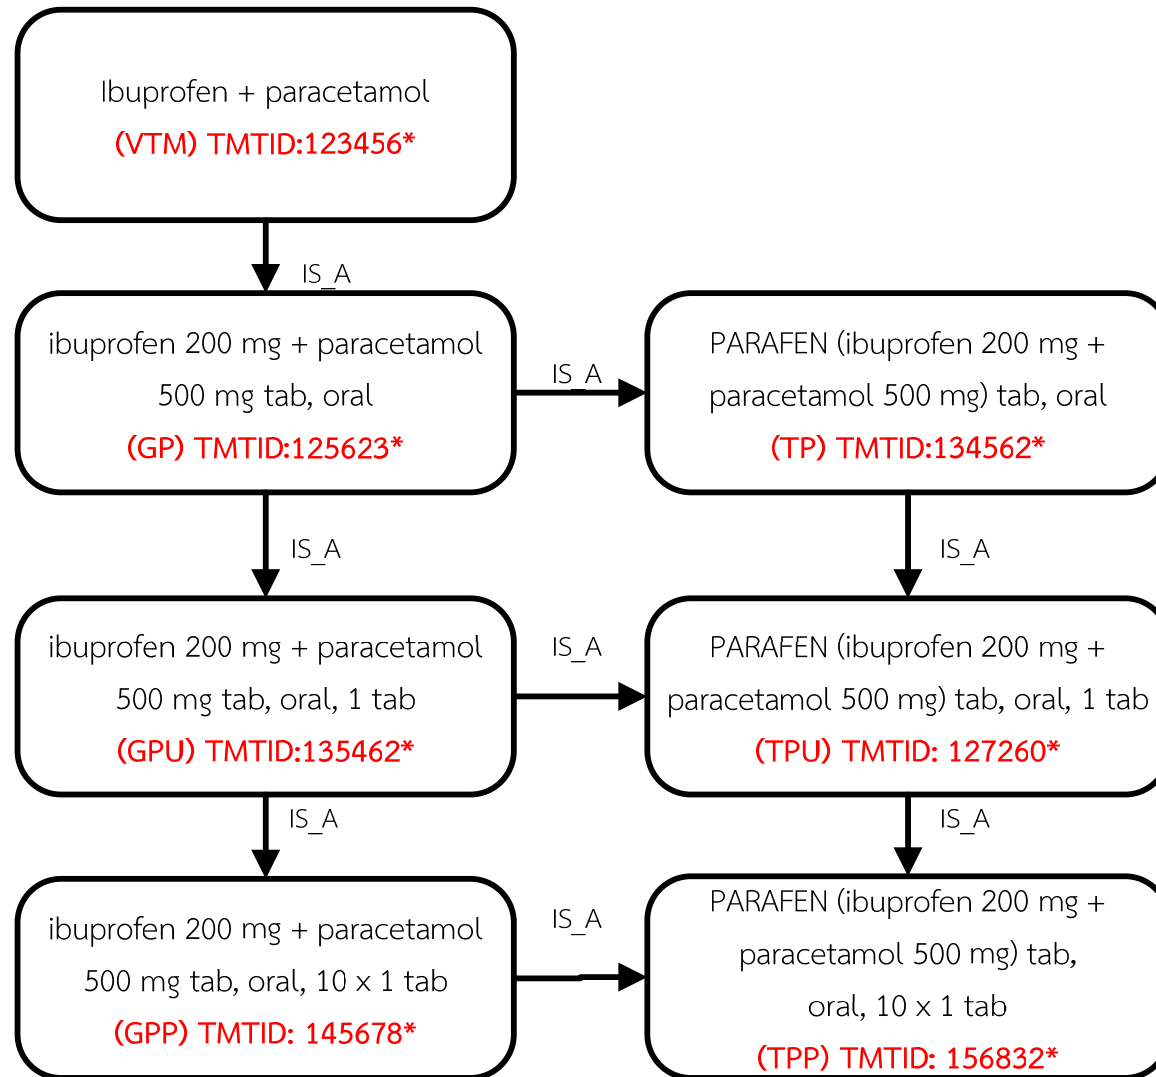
Ibuprofen + paracetamol
(VTM) TMTID:123456*

IS_A

ibuprofen 200 mg + paracetamol 500 mg tab, oral
(GP) TMTID:125623*

IS_A

PARAFEN (ibuprofen 200 mg + paracetamol 500 mg) tab, oral
(TP) TMTID:134562*

IS_A

IS_A

ibuprofen 200 mg + paracetamol 500 mg tab, oral, 1 tab
(GPU) TMTID:135462*

IS_A

PARAFEN (ibuprofen 200 mg + paracetamol 500 mg) tab, oral, 1 tab
(TPU) TMTID: 127260*

IS_A

IS_A

ibuprofen 200 mg + paracetamol 500 mg tab, oral, 10 x 1 tab
(GPP) TMTID: 145678*

IS_A

PARAFEN (ibuprofen 200 mg + paracetamol 500 mg) tab, oral, 10 x 1 tab
(TPP) TMTID: 156832*